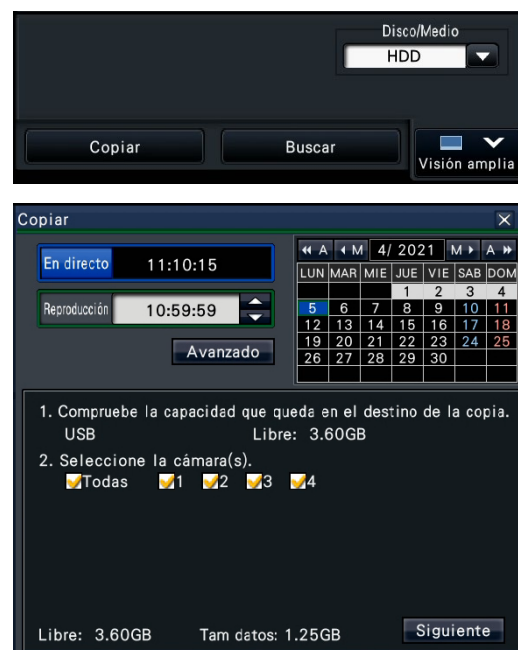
Disco/Medio
HDD

Copiar
Buscar
Visión amplia

Copiar

En directo 11:10:15

Reproducción 10:59:59

Avanzado

◄◄ A ◄ M 4/ 2021 M ► A ►►

| LUN | MAR | MIE | JUE | VIE | SAB | DOM |
|---|---|---|---|---|---|---|
| | | | 1 | 2 | 3 | 4 |
| 5 | 6 | 7 | 8 | 9 | 10 | 11 |
| 12 | 13 | 14 | 15 | 16 | 17 | 18 |
| 19 | 20 | 21 | 22 | 23 | 24 | 25 |
| 26 | 27 | 28 | 29 | 30 | | |

1. Compruebe la capacidad que queda en el destino de la copia.
USB Libre: 3.60GB
2. Seleccione la cámara(s).
Todas 1 2 3 4

Libre: 3.60GB Tam datos: 1.25GB
Siguiente